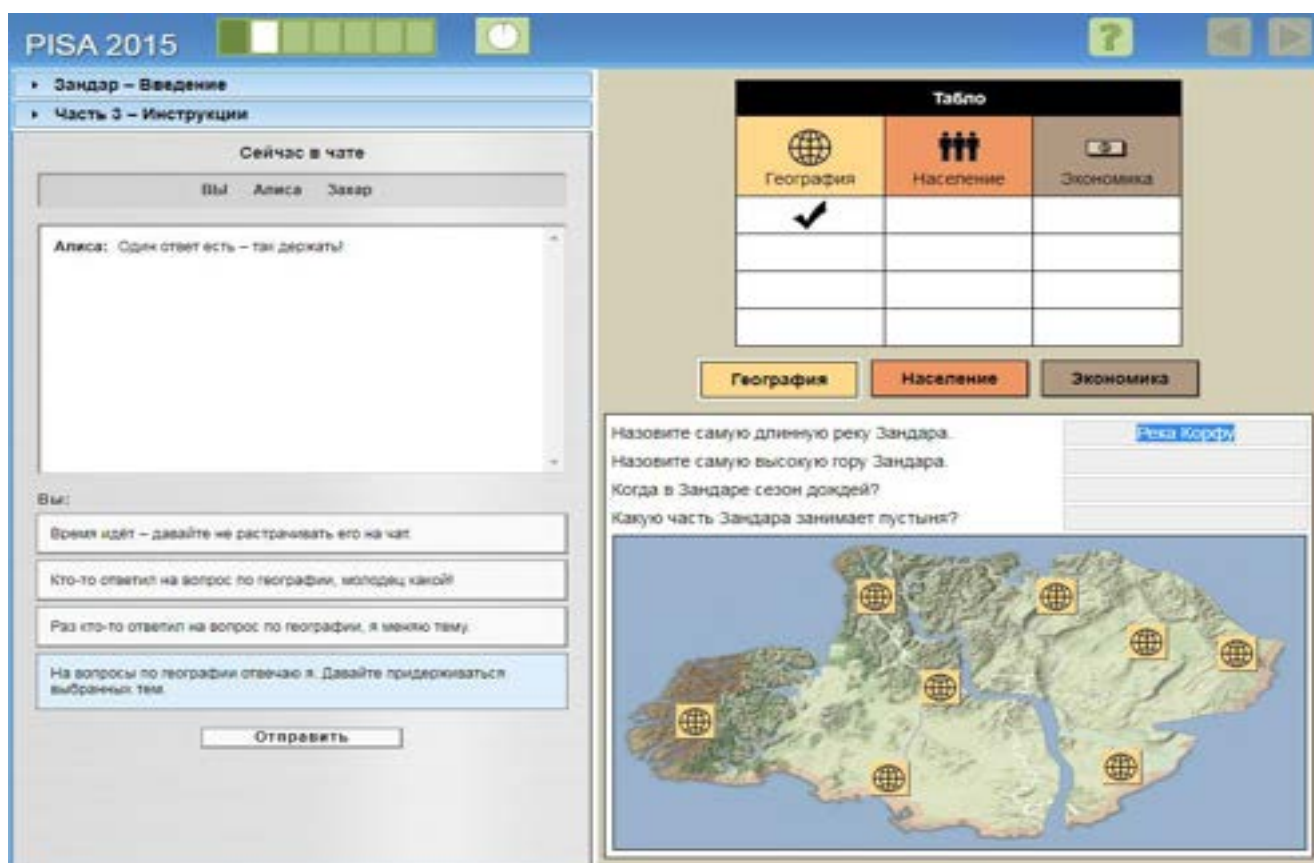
PISA 2015

?

▸ Зандар – Введение
▸ Часть 3 – Инструкции

Сейчас в чате

Вы Алиса Захар

Алиса: Один ответ есть – так держать!

Вы:

Время идёт – давайте не растрачивать его на чат.

Кто-то ответил на вопрос по географии, молодец какой!

Раз кто-то ответил на вопрос по географии, я меняю тему.

На вопросы по географии отвечаю я. Давайте придерживаться выбранных тем.

Отправить

| Табло | | |
|---|---|---|
| География | Население | Экономика |
| ✔ | | |
| | | |
| | | |
| | | |

География Население Экономика

| | |
|---|---|
| Назовите самую длинную реку Зандара. | Река Корфу |
| Назовите самую высокую гору Зандара. | |
| Когда в Зандаре сезон дождей? | |
| Какую часть Зандара занимает пустыня? | |